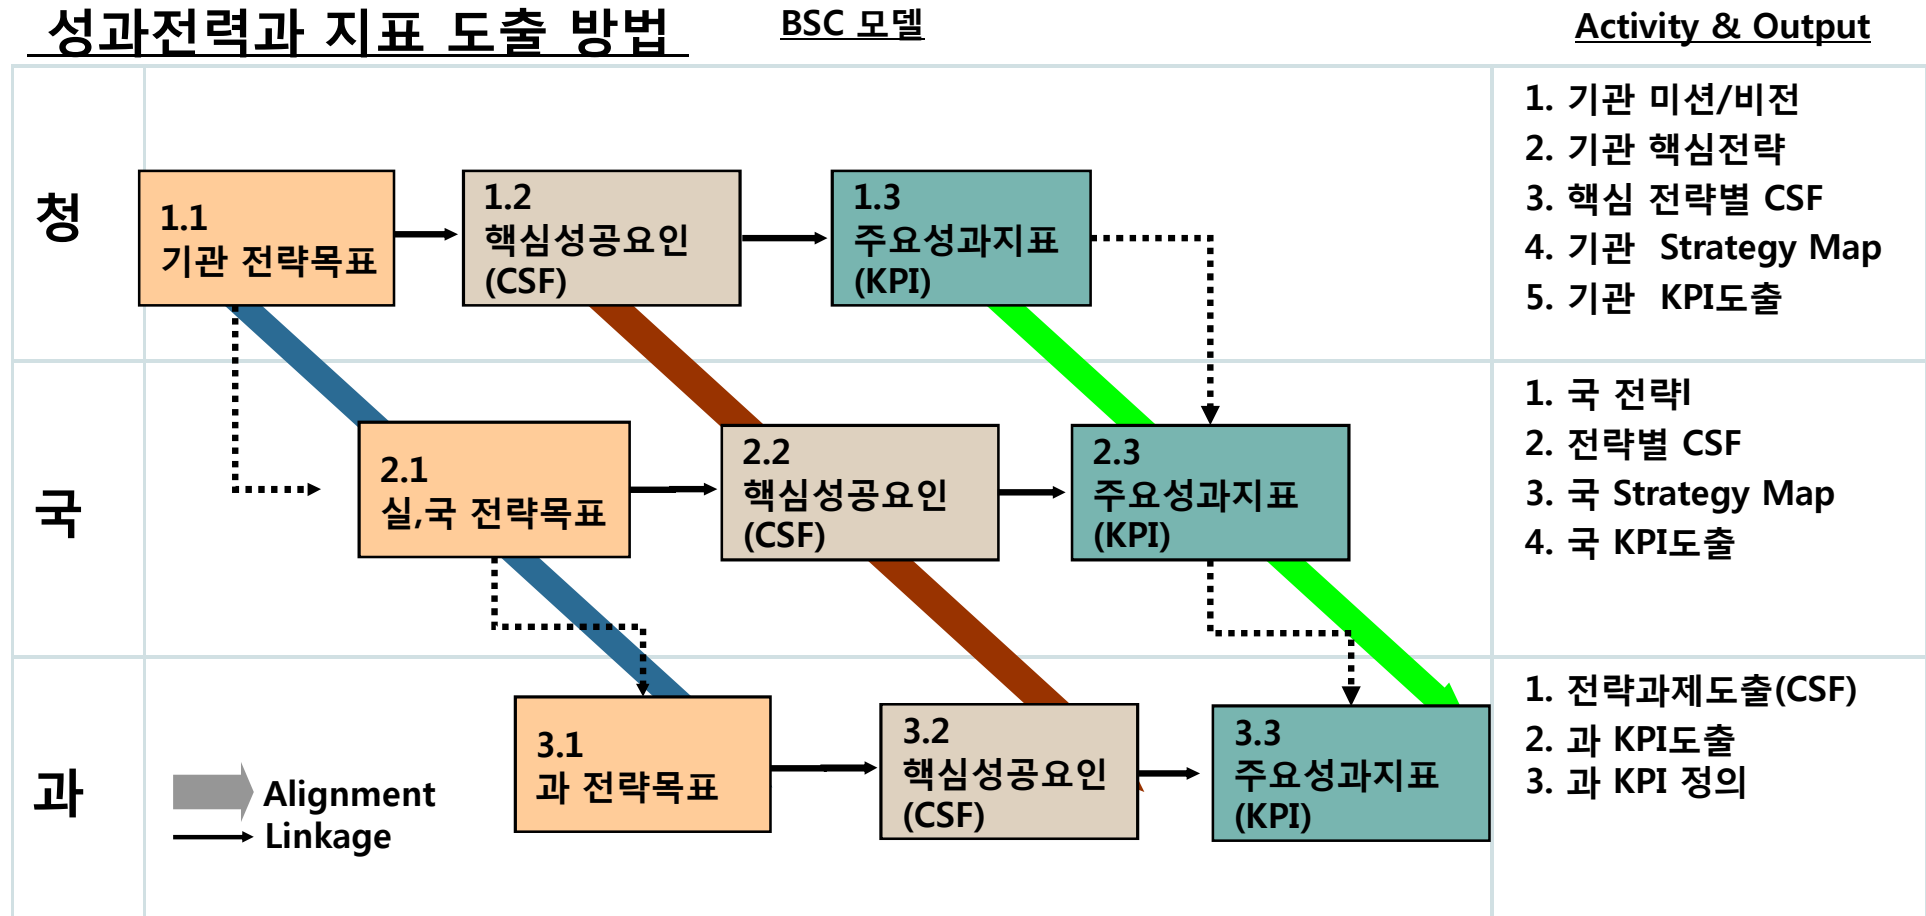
성과전략과 지표 도출 방법

BSC 모델

Activity & Output

청

1.1
기관 전략목표

1.2
핵심성공요인
(CSF)

1.3
주요성과지표
(KPI)

1. 기관 미션/비전
2. 기관 핵심전략
3. 핵심 전략별 CSF
4. 기관 Strategy Map
5. 기관 KPI도출

국

2.1
실,국 전략목표

2.2
핵심성공요인
(CSF)

2.3
주요성과지표
(KPI)

1. 국 전략l
2. 전략별 CSF
3. 국 Strategy Map
4. 국 KPI도출

과

Alignment
Linkage

3.1
과 전략목표

3.2
핵심성공요인
(CSF)

3.3
주요성과지표
(KPI)

1. 전략과제도출(CSF)
2. 과 KPI도출
3. 과 KPI 정의